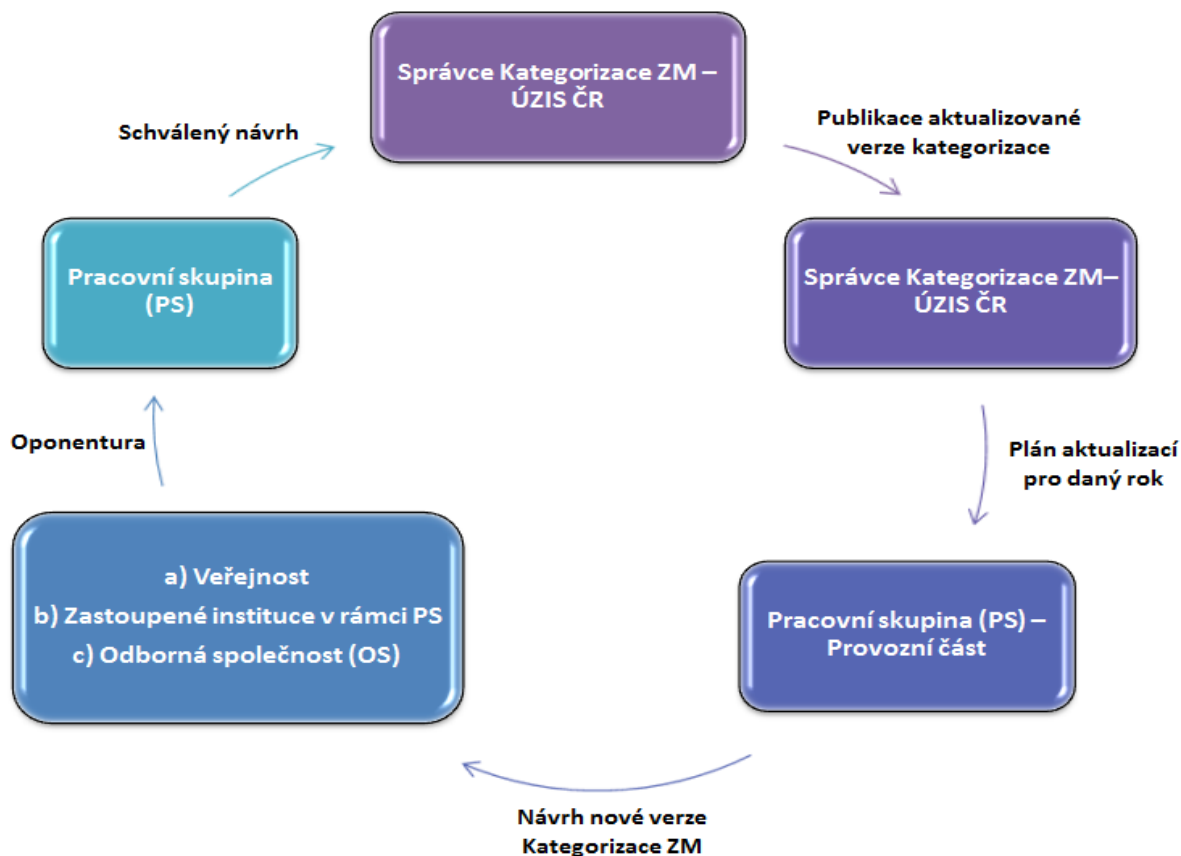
Správce Kategorizace ZM – ÚZIS ČR

Publikace aktualizované verze kategorizace

Správce Kategorizace ZM– ÚZIS ČR

Plán aktualizací pro daný rok

Pracovní skupina (PS) – Provozní část

Návrh nové verze Kategorizace ZM

a) Veřejnost
b) Zastoupené instituce v rámci PS
c) Odborná společnost (OS)

Oponentura

Pracovní skupina (PS)

Schválený návrh